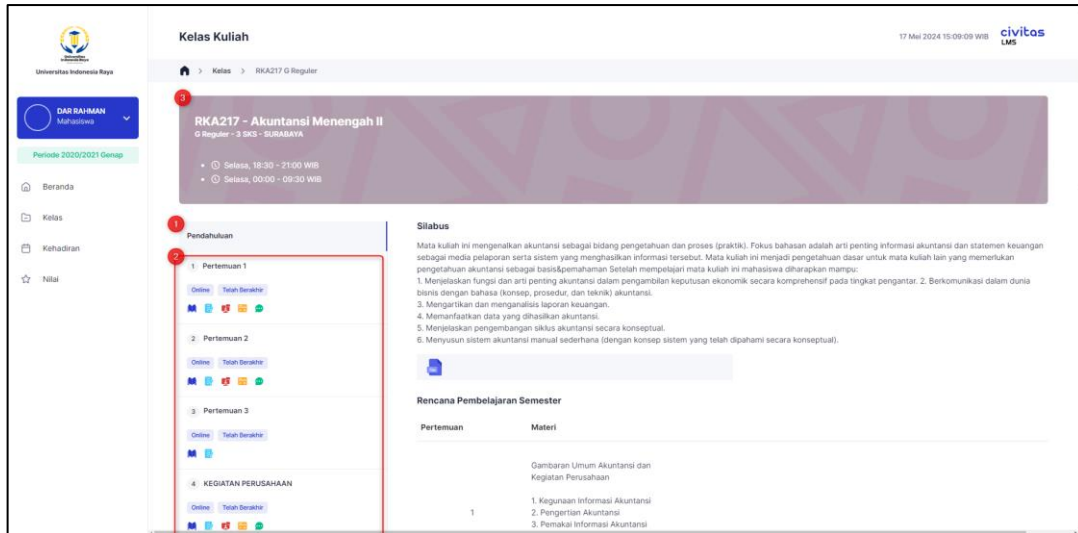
Universitas Indonesia Raya

DAR RAHMAN
Mahasiswa

Periode 2020/2021 Genap

Beranda

Kelas

Kehadiran

Nilai

Kelas Kuliah

17 Mei 2024 15:09:09 WIB civitas LMS

Kelas > RKA217 G Reguler

3

RKA217 - Akuntansi Menengah II
G Reguler - 3 SKS - SURABAYA

• Selasa, 18:30 - 21:00 WIB
• Selasa, 00:00 - 09:30 WIB

1

Pendahuluan

2

1 Pertemuan 1
Online Telah Berakhir

2 Pertemuan 2
Online Telah Berakhir

3 Pertemuan 3
Online Telah Berakhir

4 KEGIATAN PERUSAHAAN
Online Telah Berakhir

Silabus

Mata kuliah ini mengenalkan akuntansi sebagai bidang pengetahuan dan proses (praktik). Fokus bahasan adalah arti penting informasi akuntansi dan statemen keuangan sebagai media pelaporan serta sistem yang menghasilkan informasi tersebut. Mata kuliah ini menjadi pengetahuan dasar untuk mata kuliah lain yang memerlukan pengetahuan akuntansi sebagai basis&pemahaman Setelah mempelajari mata kuliah ini mahasiswa diharapkan mampu:
1. Menjelaskan fungsi dan arti penting akuntansi dalam pengambilan keputusan ekonomik secara komprehensif pada tingkat pengantar. 2. Berkomunikasi dalam dunia bisnis dengan bahasa (konsep, prosedur, dan teknik) akuntansi.
3. Mengartikan dan menganalisis laporan keuangan.
4. Memanfaatkan data yang dihasilkan akuntansi.
5. Menjelaskan pengembangan siklus akuntansi secara konseptual.
6. Menyusun sistem akuntansi manual sederhana (dengan konsep sistem yang telah dipahami secara konseptual).

Rencana Pembelajaran Semester

| Pertemuan | Materi |
|---|---|
| 1 | Gambaran Umum Akuntansi dan Kegiatan Perusahaan<br>1. Kegunaan Informasi Akuntansi<br>2. Pengertian Akuntansi<br>3. Pemakai Informasi Akuntansi |